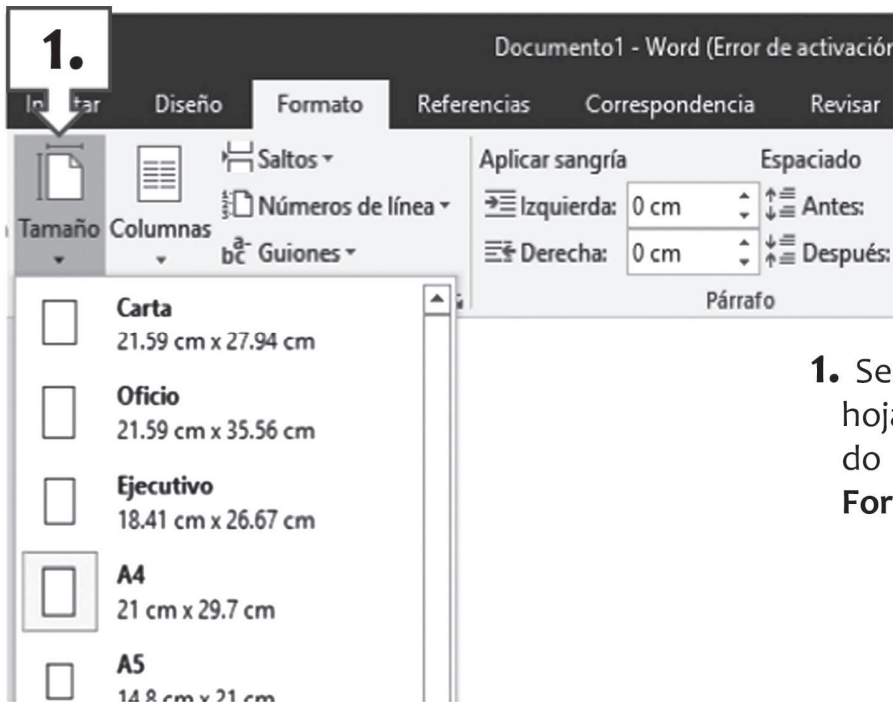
1.

Documento1 - Word (Error de activación

In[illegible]tar Diseño Formato Referencias Correspondencia Revisar

Saltos
Números de línea
Guiones
Tamaño Columnas

Aplicar sangría
Izquierda: 0 cm
Derecha: 0 cm

Espaciado
Antes:
Después:

Párrafo

Carta
21.59 cm x 27.94 cm

Oficio
21.59 cm x 35.56 cm

Ejecutivo
18.41 cm x 26.67 cm

A4
21 cm x 29.7 cm

A5
14.8 cm x 21 cm

**1.** Se hoj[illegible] do **For**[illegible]